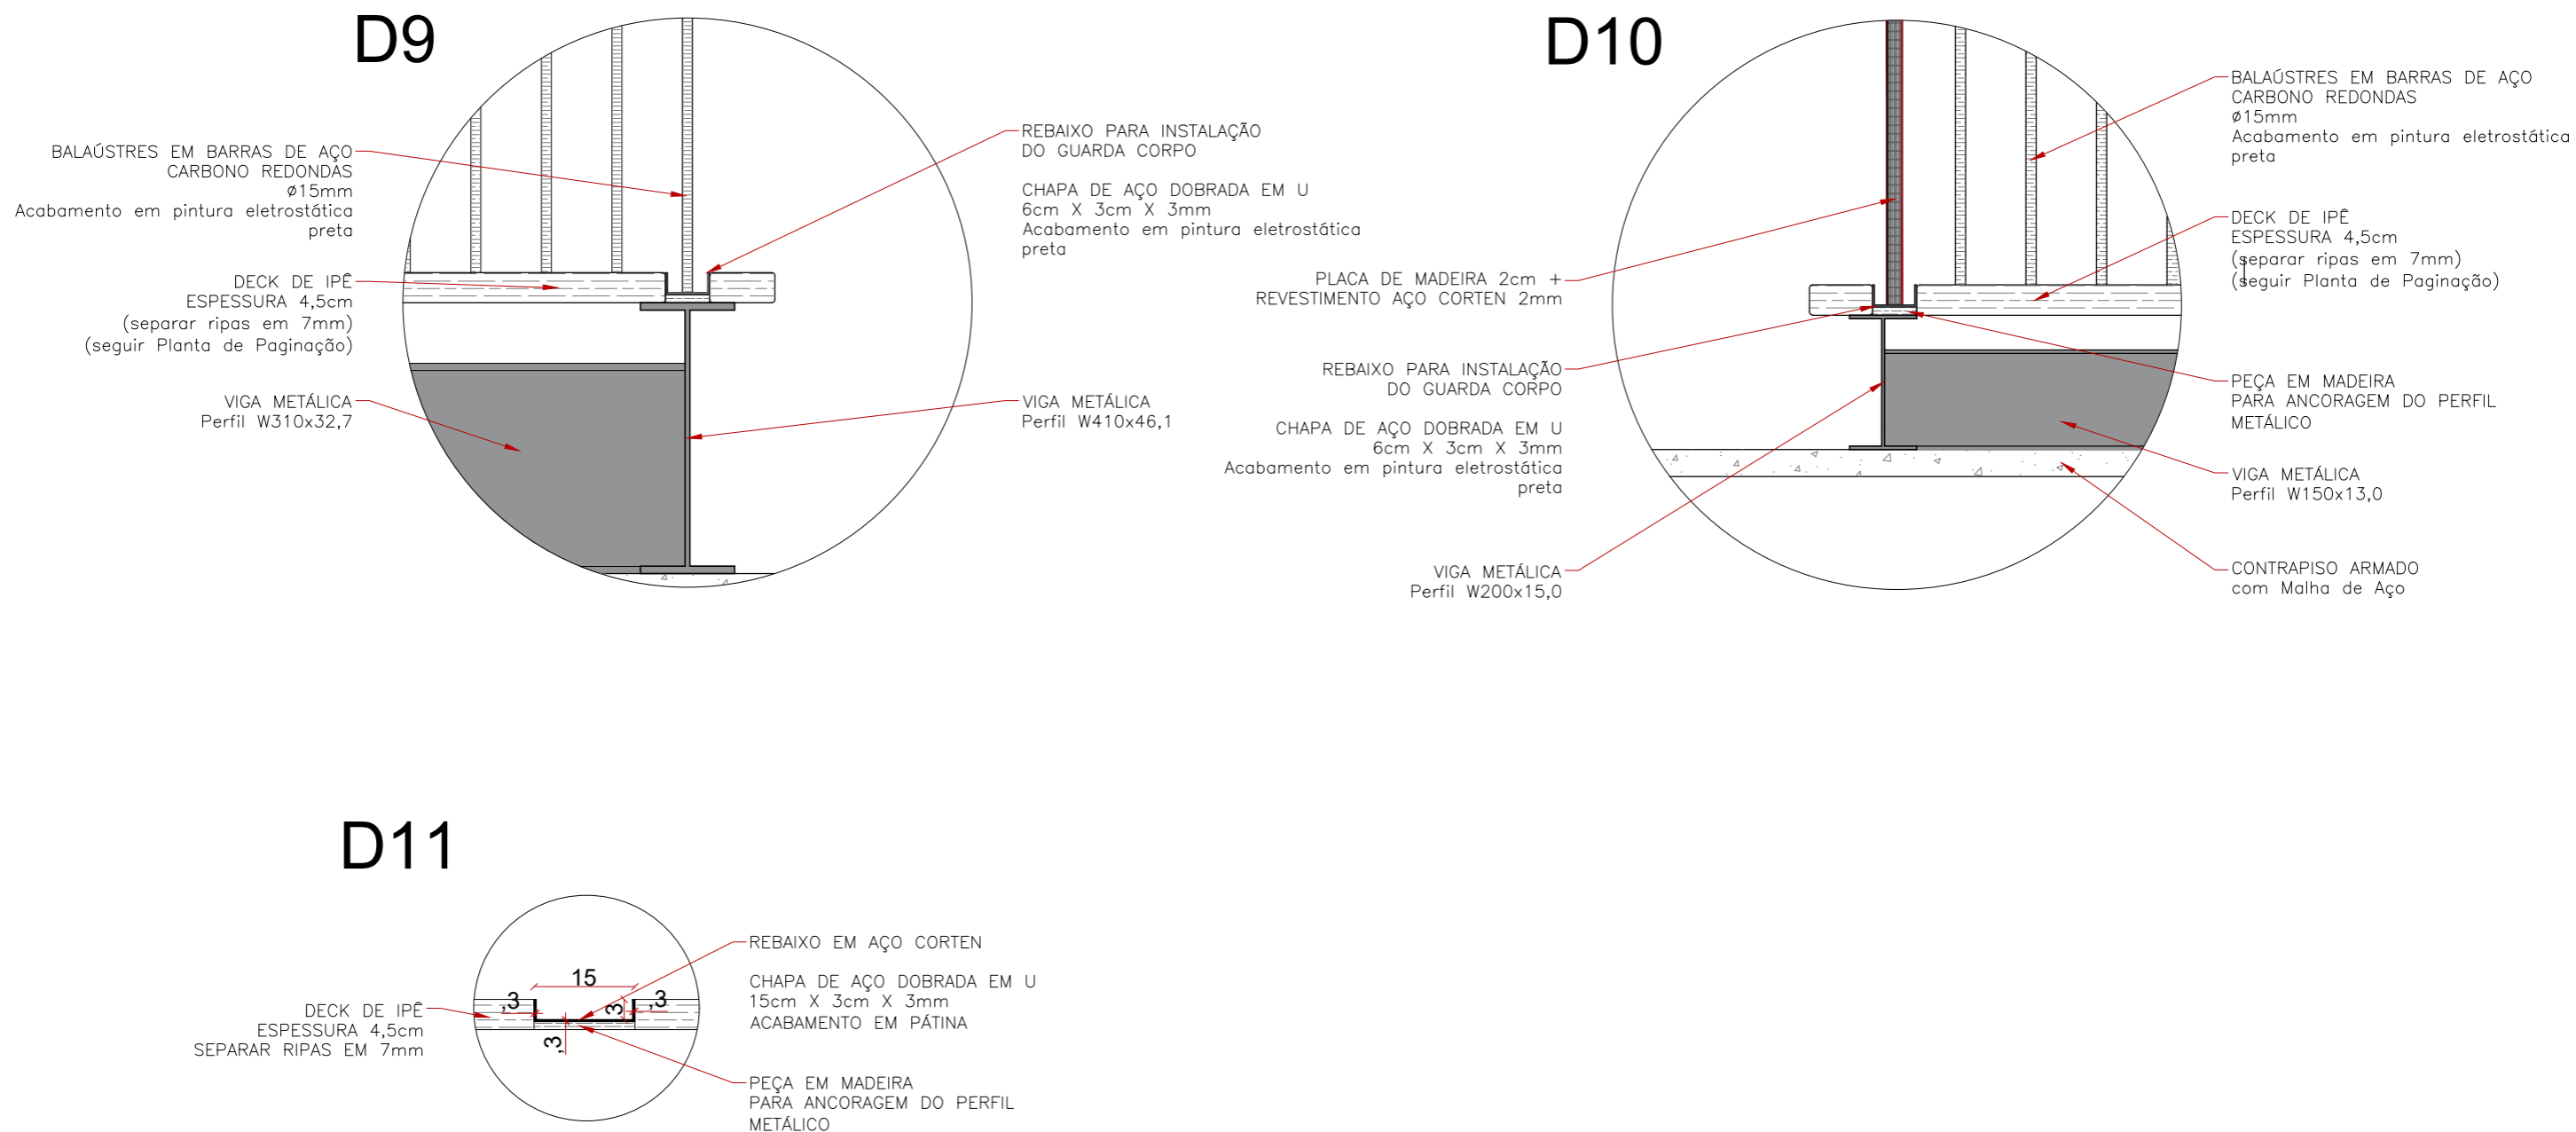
D9

BALAÚSTRES EM BARRAS DE AÇO CARBONO REDONDAS ø15mm Acabamento em pintura eletrostática preta

DECK DE IPÊ ESPESSURA 4,5cm (separar ripas em 7mm) (seguir Planta de Paginação)

VIGA METÁLICA Perfil W310x32,7

REBAIXO PARA INSTALAÇÃO DO GUARDA CORPO

CHAPA DE AÇO DOBRADA EM U 6cm X 3cm X 3mm Acabamento em pintura eletrostática preta

VIGA METÁLICA Perfil W410x46,1

D10

BALAÚSTRES EM BARRAS DE AÇO CARBONO REDONDAS ø15mm Acabamento em pintura eletrostática preta

DECK DE IPÊ ESPESSURA 4,5cm (separar ripas em 7mm) (seguir Planta de Paginação)

PLACA DE MADEIRA 2cm + REVESTIMENTO AÇO CORTEN 2mm

REBAIXO PARA INSTALAÇÃO DO GUARDA CORPO

CHAPA DE AÇO DOBRADA EM U 6cm X 3cm X 3mm Acabamento em pintura eletrostática preta

PEÇA EM MADEIRA PARA ANCORAGEM DO PERFIL METÁLICO

VIGA METÁLICA Perfil W150x13,0

VIGA METÁLICA Perfil W200x15,0

CONTRAPISO ARMADO com Malha de Aço

D11

15
,3
,3
3
3

DECK DE IPÊ ESPESSURA 4,5cm SEPARAR RIPAS EM 7mm

REBAIXO EM AÇO CORTEN

CHAPA DE AÇO DOBRADA EM U 15cm X 3cm X 3mm ACABAMENTO EM PÁTINA

PEÇA EM MADEIRA PARA ANCORAGEM DO PERFIL METÁLICO